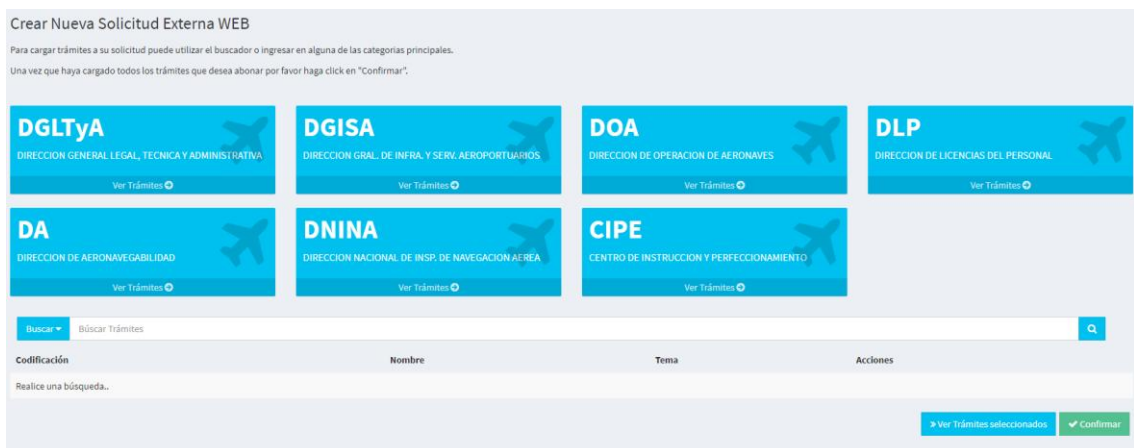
Crear Nueva Solicitud Externa WEB

Para cargar trámites a su solicitud puede utilizar el buscador o ingresar en alguna de las categorias principales.

Una vez que haya cargado todos los trámites que desea abonar por favor haga click en "Confirmar".

DGLTyA
DIRECCION GENERAL LEGAL, TECNICA Y ADMINISTRATIVA
Ver Trámites

DGISA
DIRECCION GRAL. DE INFRA. Y SERV. AEROPORTUARIOS
Ver Trámites

DOA
DIRECCION DE OPERACION DE AERONAVES
Ver Trámites

DLP
DIRECCION DE LICENCIAS DEL PERSONAL
Ver Trámites

DA
DIRECCION DE AERONAVEGABILIDAD
Ver Trámites

DNINA
DIRECCION NACIONAL DE INSP. DE NAVEGACION AEREA
Ver Trámites

CIPE
CENTRO DE INSTRUCCION Y PERFECCIONAMIENTO
Ver Trámites

Buscar Búscar Trámites

| Codificación | Nombre | Tema | Acciones |
|---|---|---|---|
| Realice una búsqueda.. | | | |

Ver Trámites seleccionados Confirmar